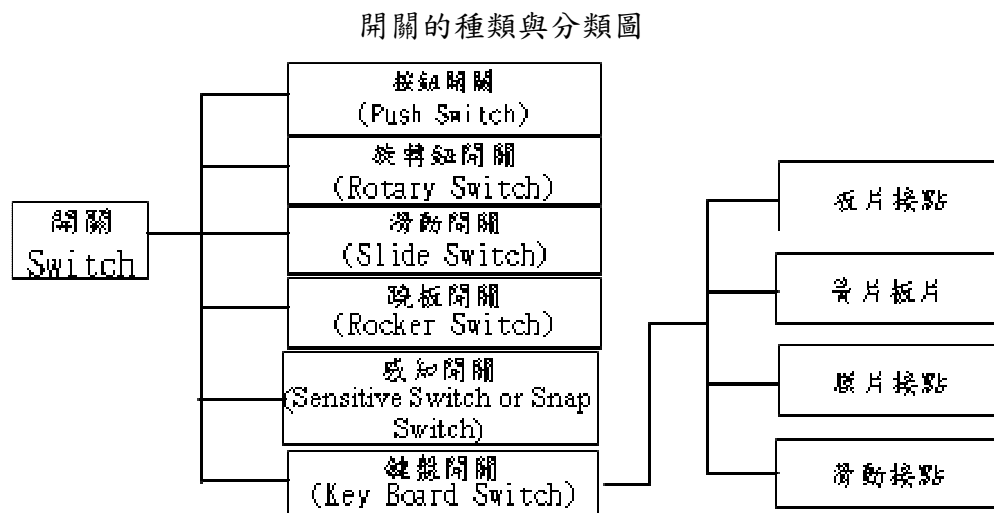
開關的種類與分類圖

開關
Switch

按鈕開關
(Push Switch)

旋轉鈕開關
(Rotary Switch)

滑動開關
(Slide Switch)

蹺板開關
(Rocker Switch)

感知開關
(Sensitive Switch or Snap Switch)

鍵盤開關
(Key Board Switch)

板片接點

簧片板片

膜片接點

滑動接點